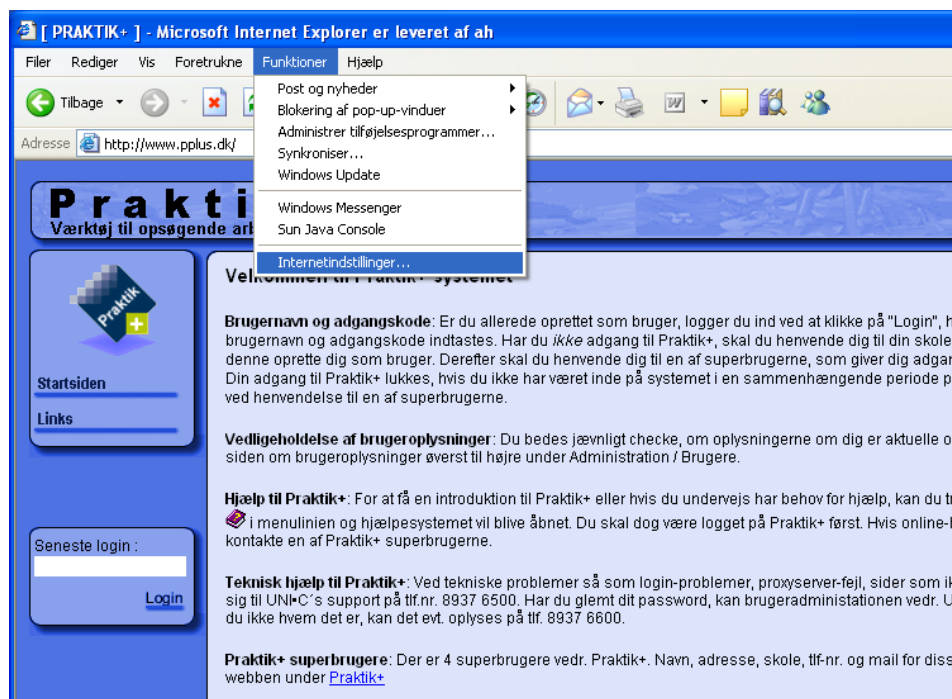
[ PRAKTIK+ ] - Microsoft Internet Explorer er leveret af ah

Filer Rediger Vis Foretrukne Funktioner Hjælp

Tilbage

Adresse http://www.pplus.dk/

Post og nyheder
Blokering af pop-up-vinduer
Administrer tilføjelsesprogrammer...
Synkroniser...
Windows Update
Windows Messenger
Sun Java Console
Internetindstillinger...

Prakti
Værktøj til opsøgende arb

Praktik +

Startsiden

Links

Seneste login :

Login

Velkommen til Praktik+ systemet

Brugernavn og adgangskode: Er du allerede oprettet som bruger, logger du ind ved at klikke på "Login", h brugernavn og adgangskode indtastes. Har du ikke adgang til Praktik+, skal du henvende dig til din skole denne oprette dig som bruger. Derefter skal du henvende dig til en af superbrugerne, som giver dig adgan Din adgang til Praktik+ lukkes, hvis du ikke har været inde på systemet i en sammenhængende periode p ved henvendelse til en af superbrugerne.

Vedligeholdelse af brugeroplysninger: Du bedes jævnligt checke, om oplysningerne om dig er aktuelle o siden om brugeroplysninger øverst til højre under Administration / Brugere.

Hjælp til Praktik+: For at få en introduktion til Praktik+ eller hvis du undervejs har behov for hjælp, kan du t i menulinien og hjælpesystemet vil blive åbnet. Du skal dog være logget på Praktik+ først. Hvis online-l kontakte en af Praktik+ superbrugerne.

Teknisk hjælp til Praktik+: Ved tekniske problemer så som login-problemer, proxyserver-fejl, sider som ik sig til UNI•C´s support på tlf.nr. 8937 6500. Har du glemt dit password, kan brugeradministationen vedr. U du ikke hvem det er, kan det evt. oplyses på tlf. 8937 6600.

Praktik+ superbrugere: Der er 4 superbrugere vedr. Praktik+. Navn, adresse, skole, tlf-nr. og mail for diss webben under Praktik+